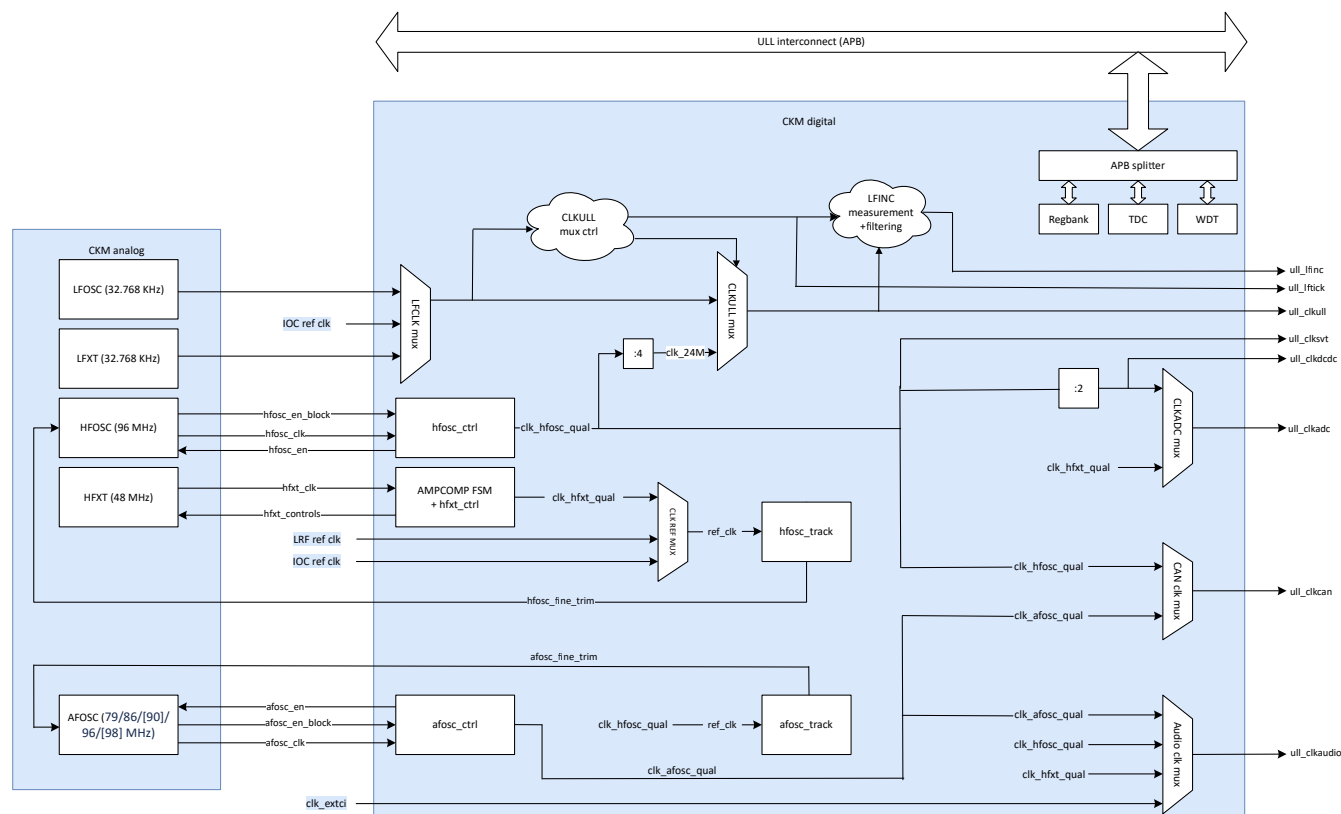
ULL interconnect (APB)

CKM digital

APB splitter

Regbank

TDC

WDT

CKM analog

LFOSC (32.768 KHz)

LFXT (32.768 KHz)

HFOSC (96 MHz)

HFXT (48 MHz)

AFOSC (79/86/[90]/96/[98] MHz)

IOC ref clk

LFCLK mux

CLKULL mux ctrl

LFINC measurement +filtering

CLKULL mux

:4

clk_24M

ull_lfinc

ull_lftick

ull_clkull

ull_clksvt

ull_clkdcdc

:2

CLKADC mux

ull_clkadc

clk_hfxt_qual

hfosc_en_block

hfosc_clk

hfosc_en

hfosc_ctrl

clk_hfosc_qual

hfxt_clk

hfxt_controls

AMPCOMP FSM + hfxt_ctrl

clk_hfxt_qual

CLK REF MUX

ref_clk

hfosc_track

LRF ref clk

IOC ref clk

clk_hfosc_qual

CAN clk mux

ull_clkcan

clk_afosc_qual

hfosc_fine_trim

afosc_fine_trim

afosc_en

afosc_en_block

afosc_clk

afosc_ctrl

clk_hfosc_qual

ref_clk

afosc_track

clk_afosc_qual

clk_afosc_qual

clk_hfosc_qual

clk_hfxt_qual

Audio clk mux

ull_clkaudio

clk_extci